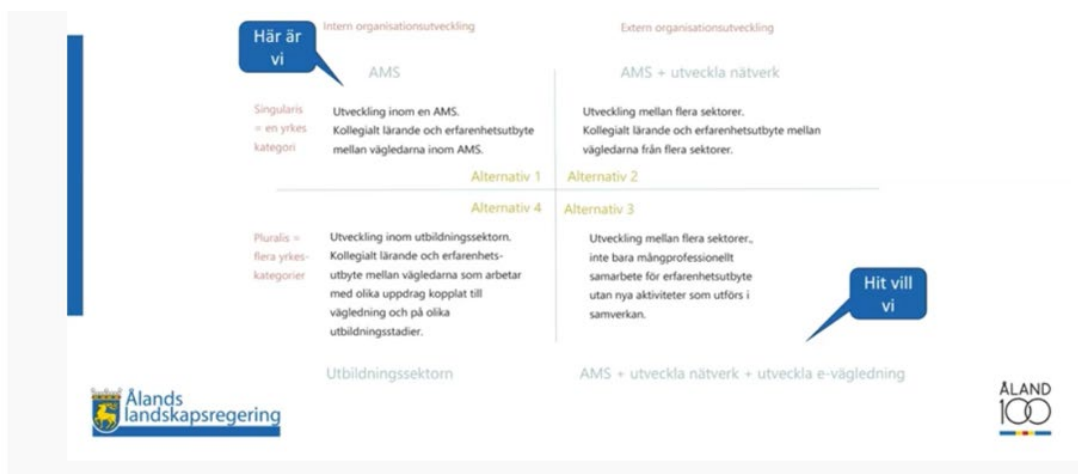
Intern organisationsutveckling

Extern organisationsutveckling

Här är vi

AMS

AMS + utveckla nätverk

Singularis = en yrkes kategori

Utveckling inom en AMS. Kollegialt lärande och erfarenhetsutbyte mellan vägledarna inom AMS.

Utveckling mellan flera sektorer. Kollegialt lärande och erfarenhetsutbyte mellan vägledarna från flera sektorer.

Alternativ 1

Alternativ 2

Alternativ 4

Alternativ 3

Pluralis = flera yrkes-kategorier

Utveckling inom utbildningssektorn. Kollegialt lärande och erfarenhetsutbyte mellan vägledarna som arbetar med olika uppdrag kopplat till vägledning och på olika utbildningsstadier.

Utveckling mellan flera sektorer., inte bara mångprofessionellt samarbete för erfarenhetsutbyte utan nya aktiviteter som utförs i samverkan.

Hit vill vi

Utbildningssektorn

AMS + utveckla nätverk + utveckla e-vägledning

Ålands landskapsregering

ÅLAND 100